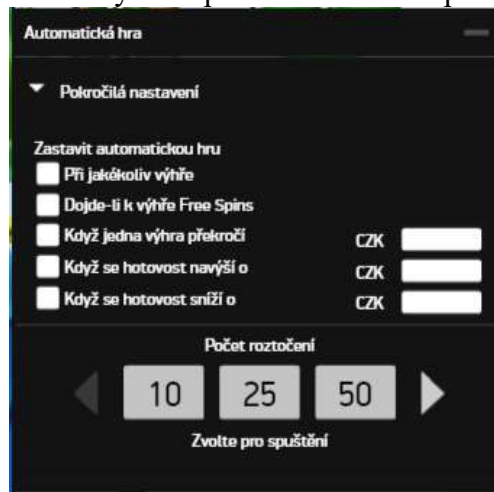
Automatická hra

Pokročilá nastavení

Zastavit automatickou hru

Při jakékoliv výhře

Dojde-li k výhře Free Spins

Když jedna výhra překročí CZK

Když se hotovost navýší o CZK

Když se hotovost sníží o CZK

Počet roztočení

10 25 50

Zvolte pro spuštění